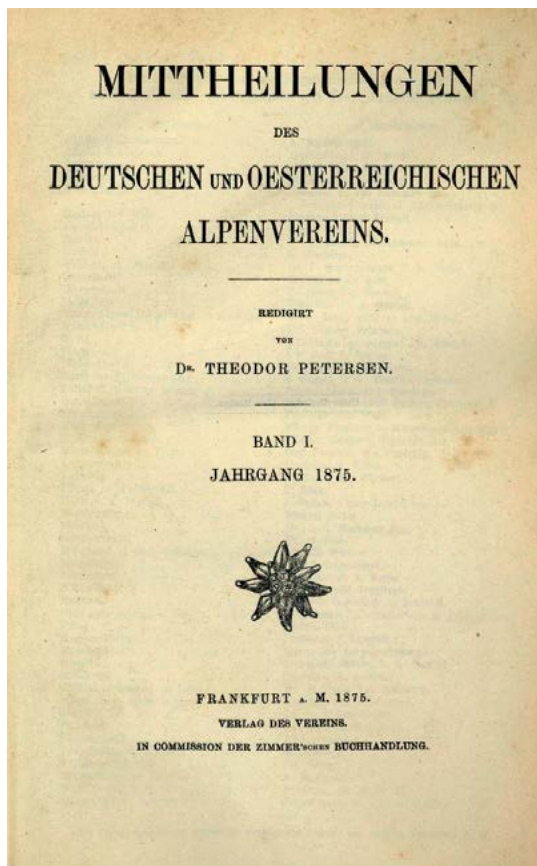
MITTHEILUNGEN

DES

DEUTSCHEN UND OESTERREICHISCHEN ALPENVEREINS.

REDIGIRT

VON

DR. THEODOR PETERSEN.

BAND I.

JAHRGANG 1875.

FRANKFURT A. M. 1875.

VERLAG DES VEREINS.

IN COMMISSION DER ZIMMER'SCHEN BUCHHANDLUNG.